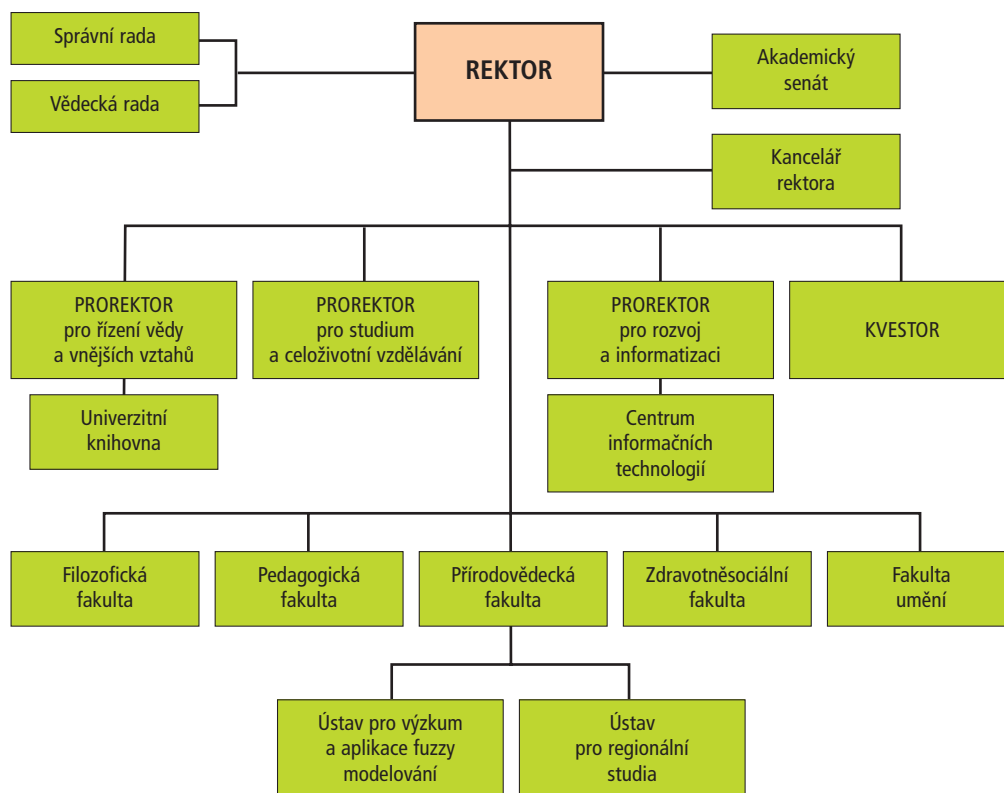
Správní rada

Vědecká rada

REKTOR

Akademický senát

Kancelář rektora

PROREKTOR pro řízení vědy a vnějších vztahů

PROREKTOR pro studium a celoživotní vzdělávání

PROREKTOR pro rozvoj a informatizaci

KVESTOR

Univerzitní knihovna

Centrum informačních technologií

Filozofická fakulta

Pedagogická fakulta

Přírodovědecká fakulta

Zdravotněsociální fakulta

Fakulta umění

Ústav pro výzkum a aplikace fuzzy modelování

Ústav pro regionální studia